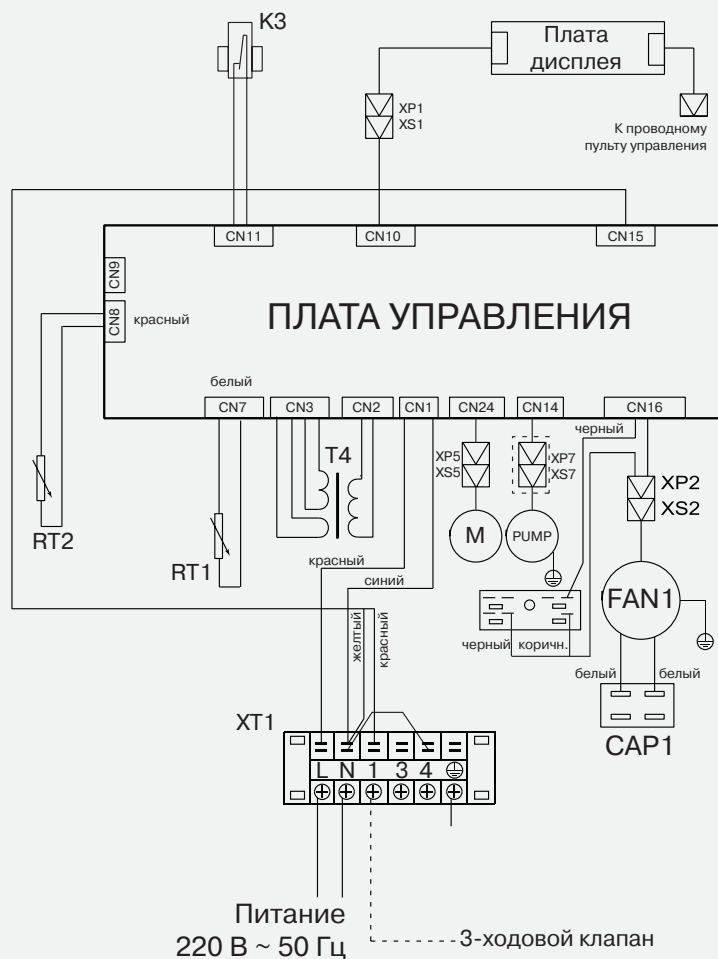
K3

Плата дисплея

XP1
XS1

К проводному пульту управления

CN11
CN10
CN15
CN9
CN8
красный

ПЛАТА УПРАВЛЕНИЯ

белый
CN7
CN3
CN2
CN1
CN24
CN14
CN16

T4

XP5
XS5

XP7
XS7

черный

XP2
XS2

RT2
RT1

M
PUMP

FAN1

красный
синий
желтый
красный

черный
коричн.

белый
белый

XT1

L N 1 3 4

CAP1

Питание
220 В ~ 50 Гц

3-ходовой клапан